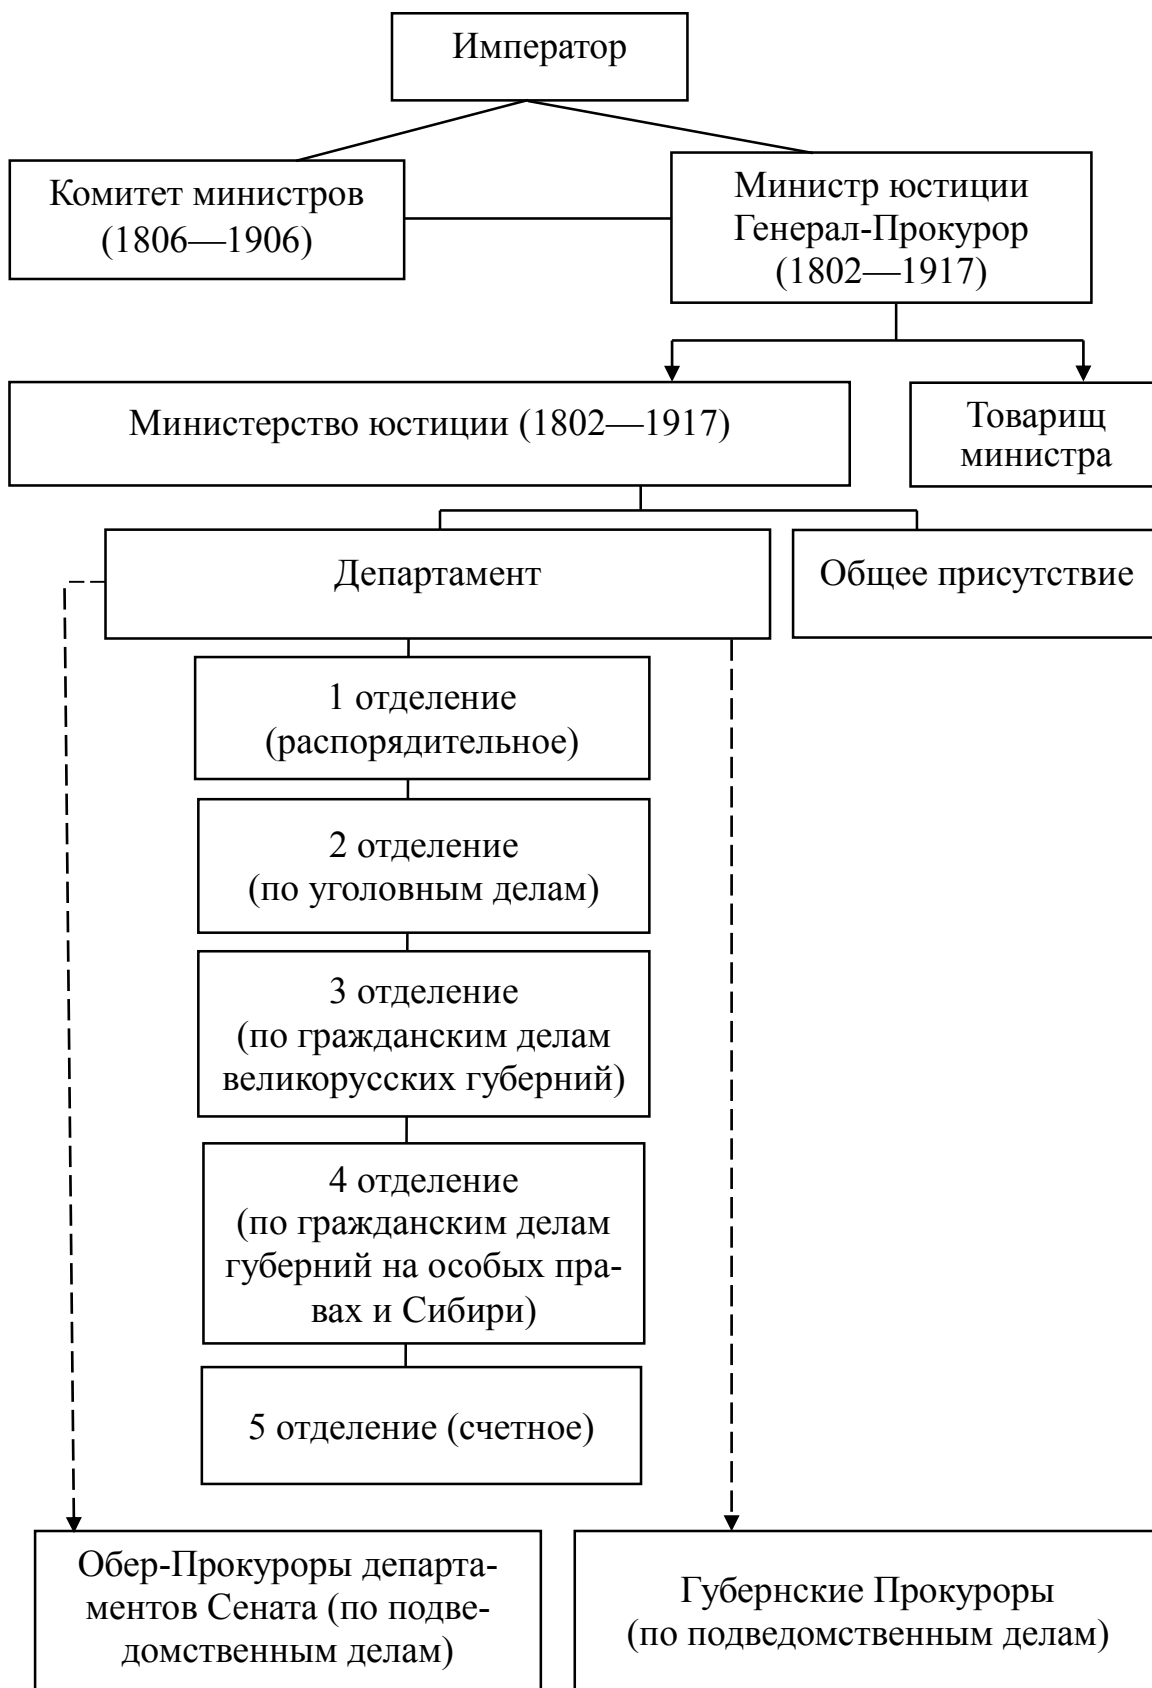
Император

Комитет министров (1806—1906)

Министр юстиции Генерал-Прокурор (1802—1917)

Министерство юстиции (1802—1917)

Товарищ министра

Департамент

Общее присутствие

1 отделение (распорядительное)

2 отделение (по уголовным делам)

3 отделение (по гражданским делам великорусских губерний)

4 отделение (по гражданским делам губерний на особых правах и Сибири)

5 отделение (счетное)

Обер-Прокуроры департаментов Сената (по подведомственным делам)

Губернские Прокуроры (по подведомственным делам)